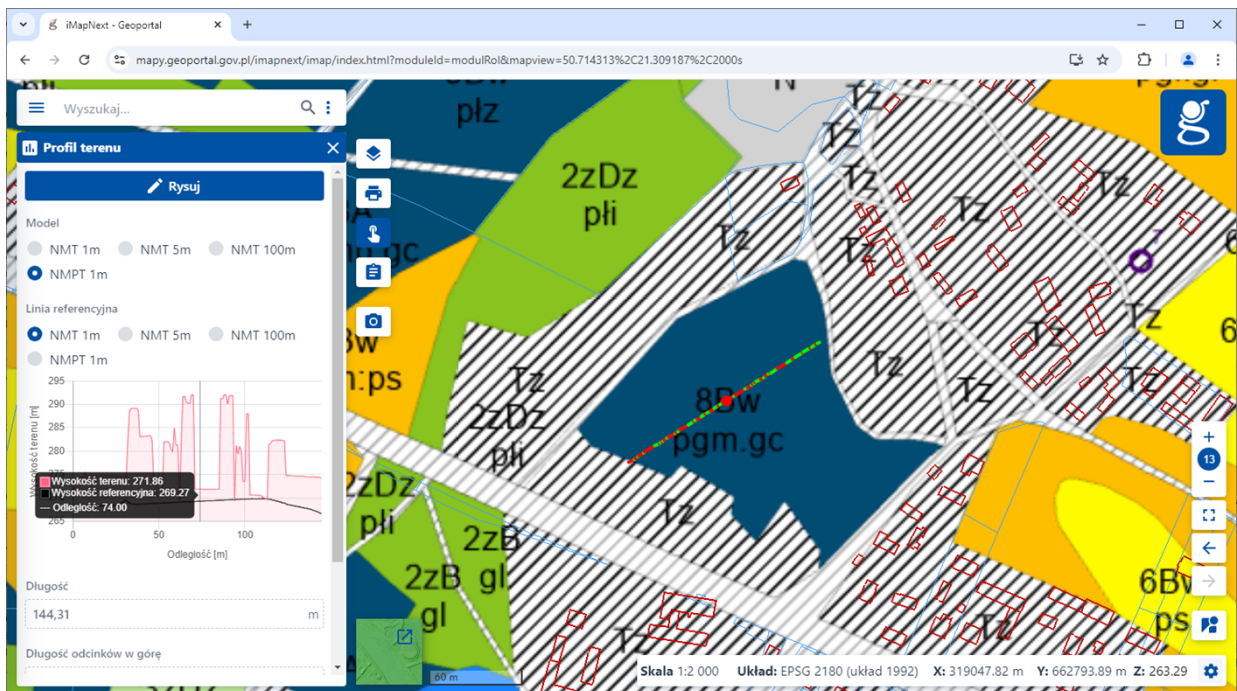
iMapNext - Geoportal
mapy.geoportal.gov.pl/imapnext/imap/index.html?moduleId=modulRol&mapview=50.714313%2C21.309187%2C2000s

Wyszukaj...

Profil terenu

Rysuj

Model
NMT 1m
NMT 5m
NMT 100m
NMPT 1m

Linia referencyjna
NMT 1m
NMT 5m
NMT 100m
NMPT 1m

295
290
285
280
275
270
265
Wysokość terenu [m]
Wysokość terenu: 271.86
Wysokość referencyjna: 269.27
— Odległość: 74.00
0
50
100
Odległość [m]

Długość
144,31
m

Długość odcinków w górę

płz
2zDz
płi
N
Tz
Tz
Tz
Tz
Tz
Tz
Tz
Tz
Tz
Tz
Tz
Tz
Tz
Tz
Tz
Tz
Tz
Tz
Tz
2zDz
płi
8Bw
pgm.gc
n.gc
n:ps
2zDz
płi
2zB
gl
2zB
gl
6Bw
ps
6
13
60 m

Skala 1:2 000
Układ: EPSG 2180 (układ 1992)
X: 319047.82 m
Y: 662793.89 m
Z: 263.29